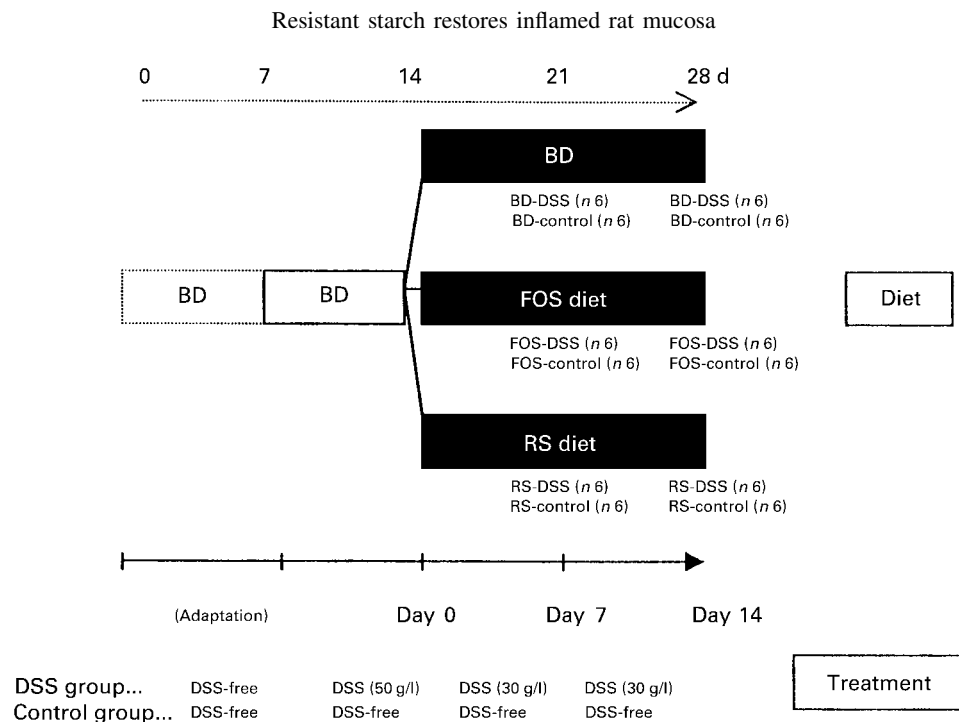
Resistant starch restores inflamed rat mucosa

0 7 14 21 28 d

BD

BD-DSS ($n$ 6) BD-DSS ($n$ 6)
BD-control ($n$ 6) BD-control ($n$ 6)

BD BD

FOS diet

Diet

FOS-DSS ($n$ 6) FOS-DSS ($n$ 6)
FOS-control ($n$ 6) FOS-control ($n$ 6)

RS diet

RS-DSS ($n$ 6) RS-DSS ($n$ 6)
RS-control ($n$ 6) RS-control ($n$ 6)

(Adaptation) Day 0 Day 7 Day 14

DSS group... DSS-free DSS (50 g/l) DSS (30 g/l) DSS (30 g/l)
Control group... DSS-free DSS-free DSS-free DSS-free

Treatment